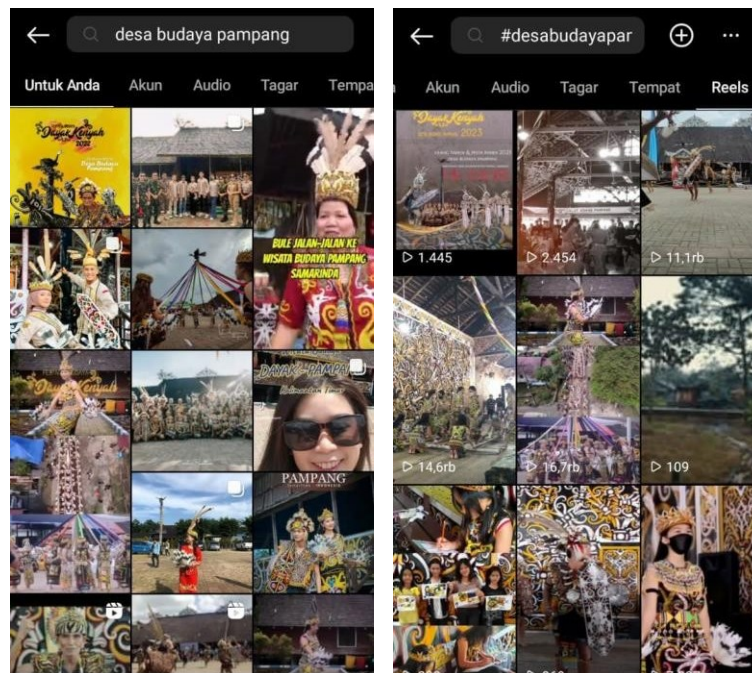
desa budaya pampang

Untuk Anda Akun Audio Tagar Tempa

Dayak Kenyah

Desa Budaya Pampang

BULE JALAN-JALAN KE WISATA BUDAYA PAMPANG SAMARINDA

Dayak Kenyah

DAYAK PAMPA

PAMPANG

#desabudayapar

Akun Audio Tagar Tempat Reels

Dayak Kenyah 2023

▷ 1.445

▷ 2.454

▷ 11,1rb

▷ 14,6rb

▷ 16,7rb

▷ 109